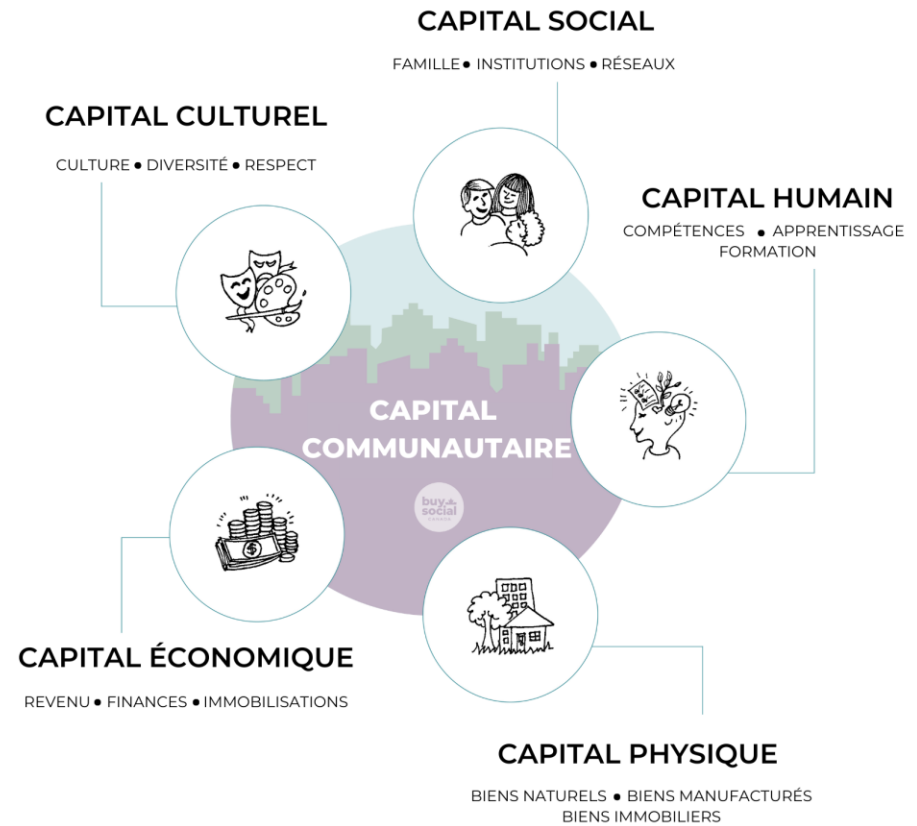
CAPITAL SOCIAL

FAMILLE ● INSTITUTIONS ● RÉSEAUX

CAPITAL CULTUREL

CULTURE ● DIVERSITÉ ● RESPECT

CAPITAL HUMAIN

COMPÉTENCES ● APPRENTISSAGE FORMATION

CAPITAL COMMUNAUTAIRE

buy social CANADA

CAPITAL ÉCONOMIQUE

REVENU ● FINANCES ● IMMOBILISATIONS

CAPITAL PHYSIQUE

BIENS NATURELS ● BIENS MANUFACTURÉS BIENS IMMOBILIERS